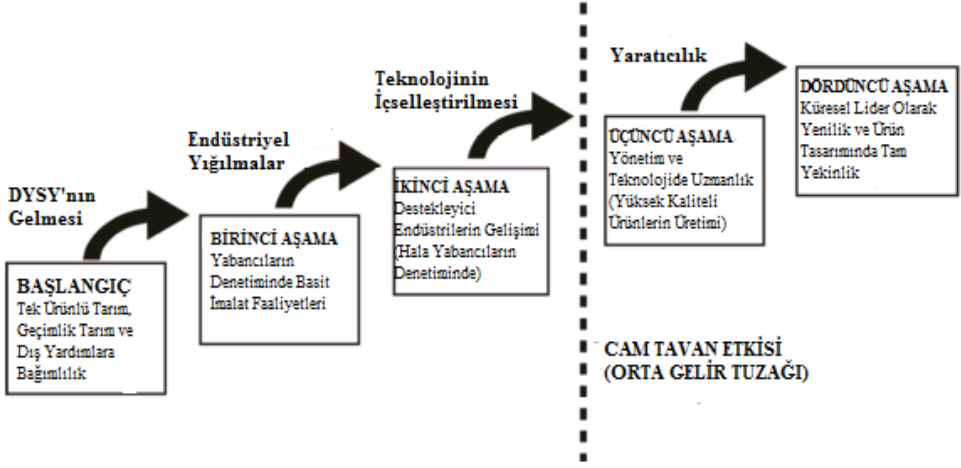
DYSY'nın Gelmesi

BAŞLANGIÇ
Tek Ürünlü Tarım, Geçimlik Tarım ve Dış Yardımlara Bağımlılık

Endüstriyel Yığılmalar

BİRİNCİ AŞAMA
Yabancıların Denetiminde Basit İmalat Faaliyetleri

Teknolojinin İçselleştirilmesi

İKİNCİ AŞAMA
Destekleyici Endüstrilerin Gelişimi (Hala Yabancıların Denetiminde)

Yaratıcılık

ÜÇÜNCÜ AŞAMA
Yönetim ve Teknolojide Uzmanlık (Yüksek Kaliteli Ürünlerin Üretimi)

DÖRDÜNCÜ AŞAMA
Küresel Lider Olarak Yenilik ve Ürün Tasarımında Tam Yekinlik

CAM TAVAN ETKİSİ
(ORTA GELİR TUZAĞI)